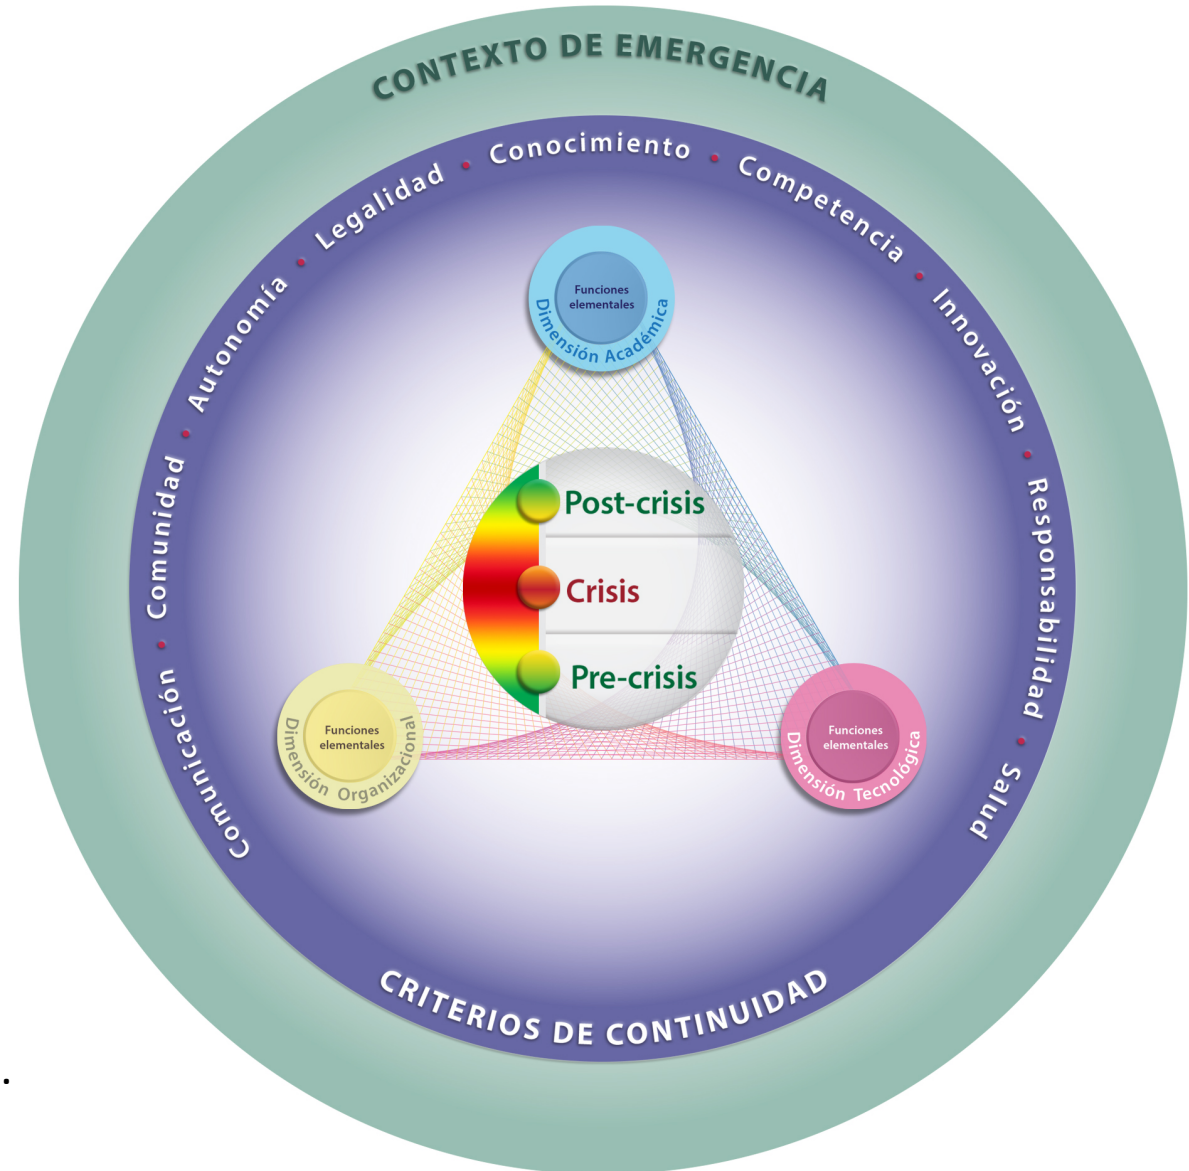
CONTEXTO DE EMERGENCIA

Conocimiento • Competencia • Innovación • Responsabilidad • Salud

Comunicación • Comunidad • Autonomía • Legalidad •

Funciones elementales
Dimensión Académica

Post-crisis
Crisis
Pre-crisis

Funciones elementales
Dimensión Organizacional

Funciones elementales
Dimensión Tecnológica

CRITERIOS DE CONTINUIDAD

.